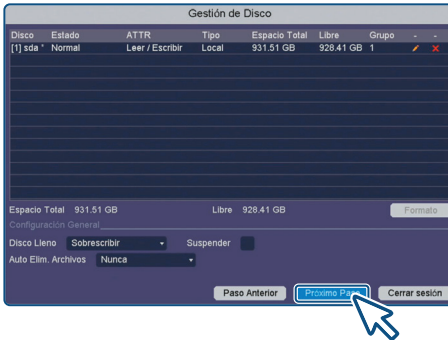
Gestión de Disco

| Disco | Estado | ATTR | Tipo | Espacio Total | Libre | Grupo | - | - |
|---|---|---|---|---|---|---|---|---|
| [1] sda * | Normal | Leer / Escribir | Local | 931.51 GB | 928.41 GB | 1 | | |

Espacio Total 931.51 GB
Libre 928.41 GB
Formato

Configuración General

Disco Lleno Sobrescribir
Suspender
Auto Elim. Archivos Nunca

Paso Anterior
Próximo Paso
Cerrar sesión